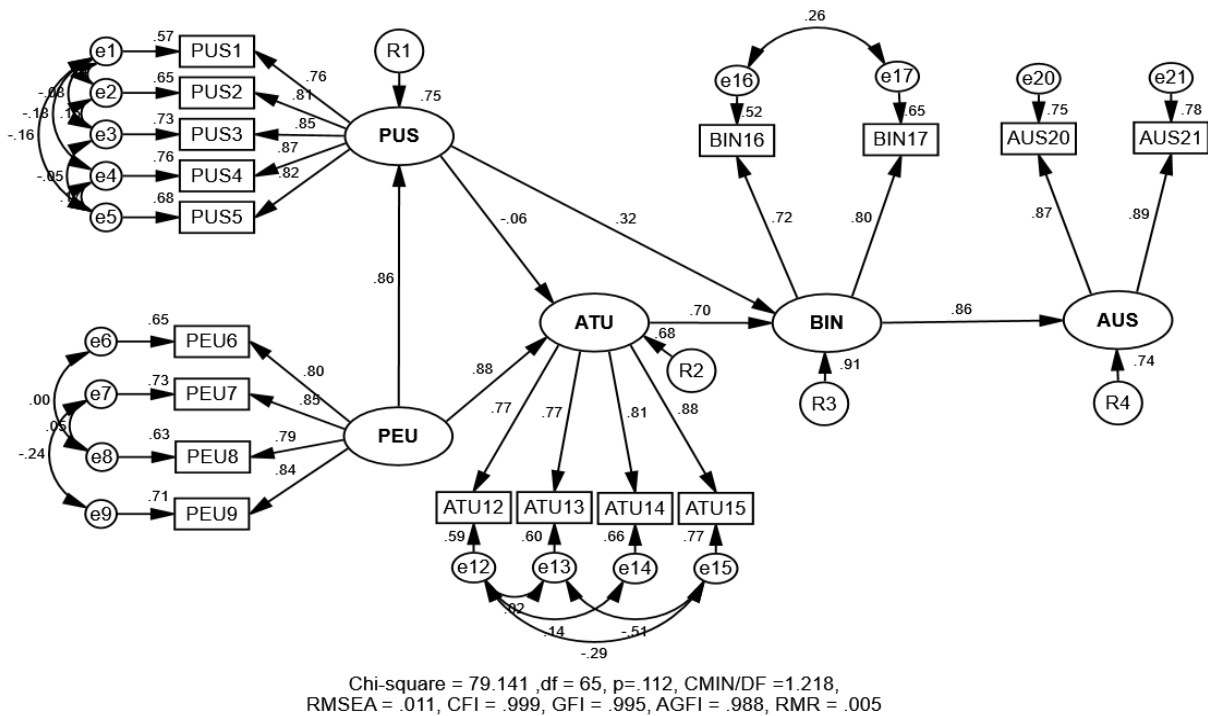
.57 PUS1
e1
.65 PUS2
e2
.73 PUS3
e3
.76 PUS4
e4
.68 PUS5
e5
-.08
-.13
-.16
-.05
R1
.75
.76
.81
.85
.87
.82
PUS
-.06
.32
.86
.26
e16
e17
.52
.65
BIN16
BIN17
.72
.80
e20
e21
.75
.78
AUS20
AUS21
.87
.89
e6
.65 PEU6
e7
.73 PEU7
e8
.63 PEU8
e9
.71 PEU9
.00
.05
-.24
.80
.85
.79
.84
PEU
.88
ATU
.68
R2
.70
BIN
.91
R3
.86
AUS
.74
R4
.77
.77
.81
.88
ATU12
ATU13
ATU14
ATU15
.59
.60
.66
.77
e12
e13
e14
e15
.02
.14
-.51
-.29

Chi-square = 79.141 ,df = 65, p=.112, CMIN/DF =1.218,
RMSEA = .011, CFI = .999, GFI = .995, AGFI = .988, RMR = .005